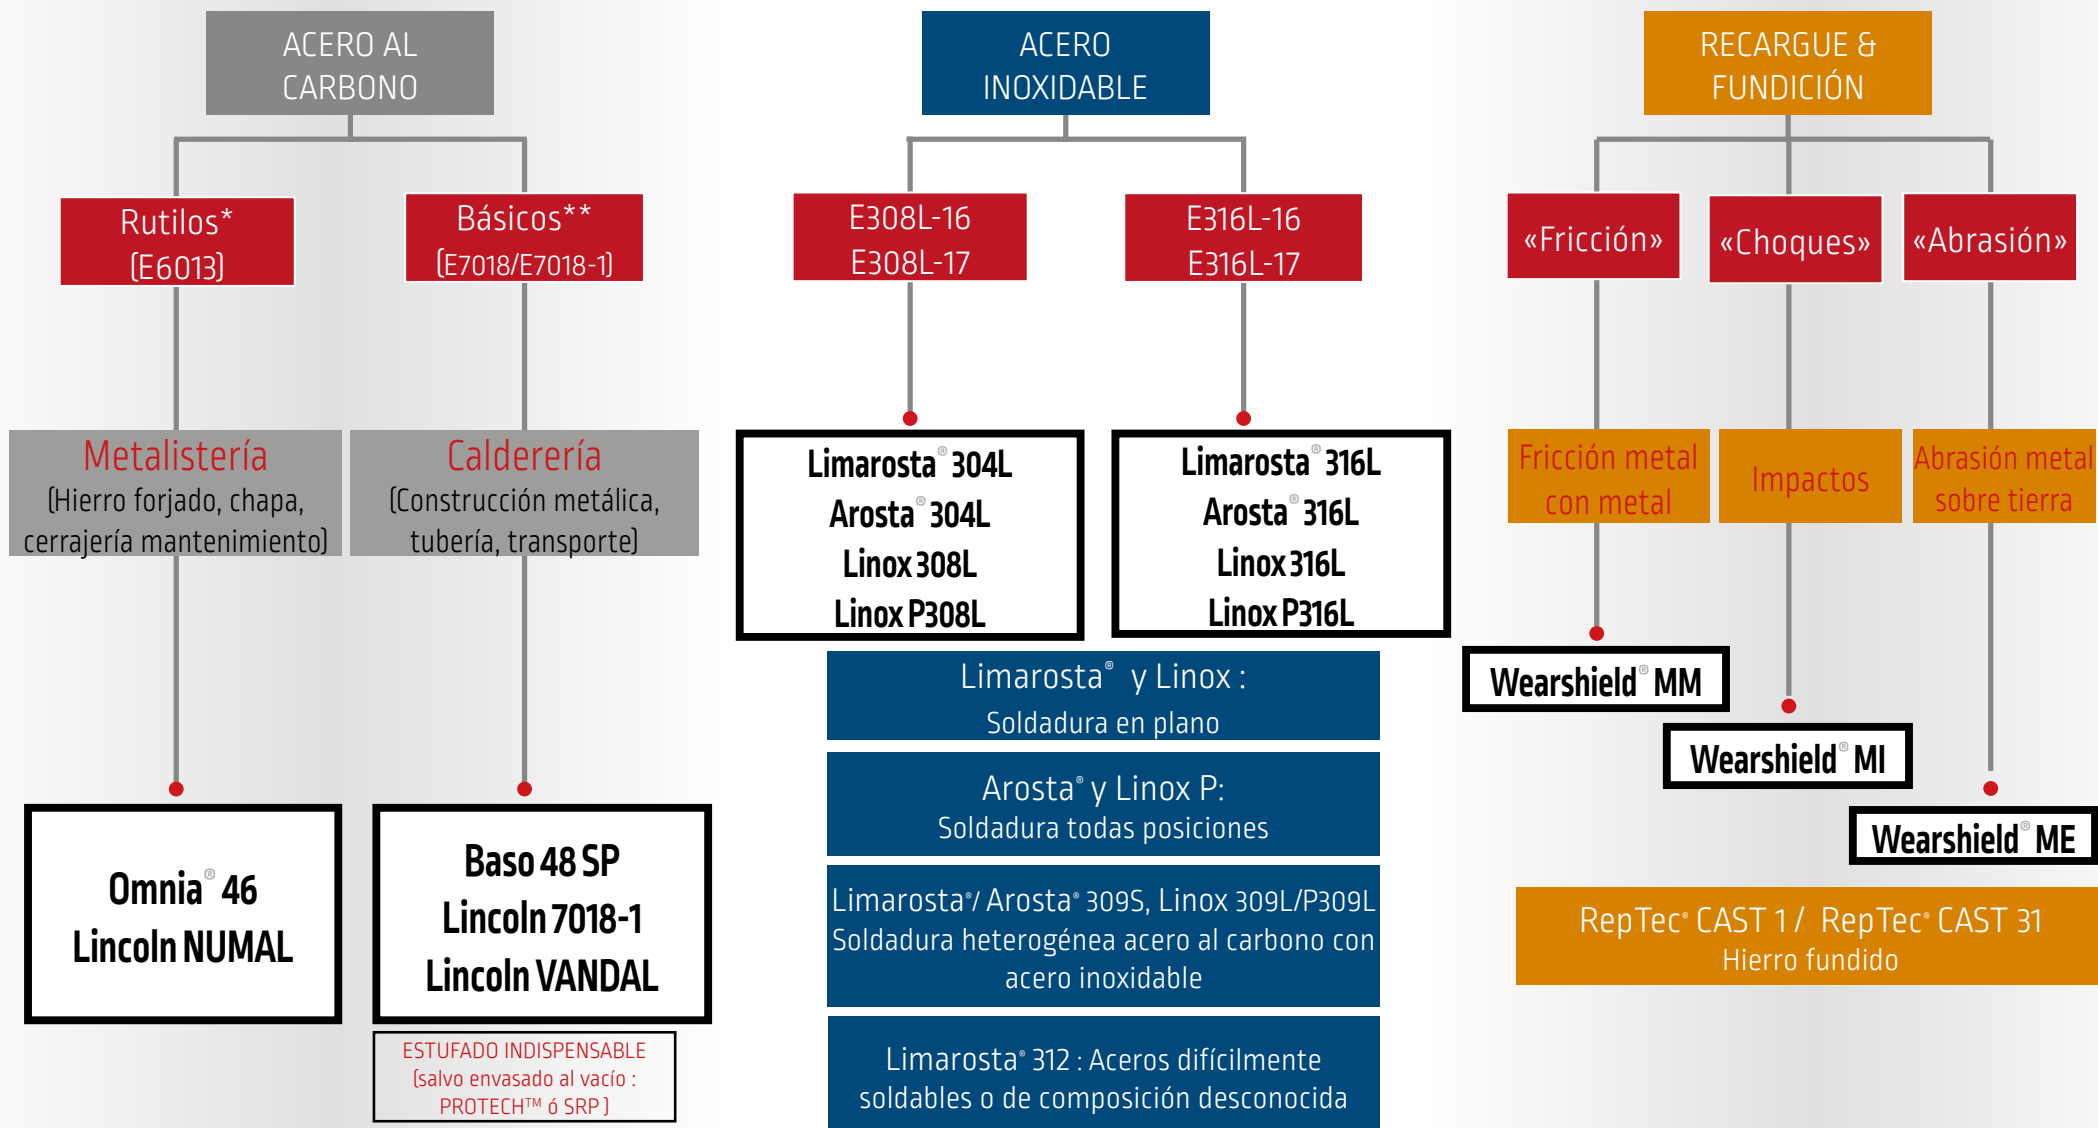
ACERO AL CARBONO

Rutilos*
(E6013)

Básicos**
(E7018/E7018-1)

Metalistería
(Hierro forjado, chapa, cerrajería mantenimiento)

Calderería
(Construcción metálica, tubería, transporte)

Omnia® 46
Lincoln NUMAL

Baso 48 SP
Lincoln 7018-1
Lincoln VANDAL

ESTUFADO INDISPENSABLE
(salvo envasado al vacío : PROTECH™ ó SRP )

ACERO INOXIDABLE

E308L-16
E308L-17

E316L-16
E316L-17

Limarosta® 304L
Arosta® 304L
Linox 308L
Linox P308L

Limarosta® 316L
Arosta® 316L
Linox 316L
Linox P316L

Limarosta® y Linox :
Soldadura en plano

Arosta® y Linox P:
Soldadura todas posiciones

Limarosta®/ Arosta® 309S, Linox 309L/P309L
Soldadura heterogénea acero al carbono con acero inoxidable

Limarosta® 312 : Aceros difícilmente soldables o de composición desconocida

RECARGUE & FUNDICIÓN

«Fricción»

«Choques»

«Abrasión»

Fricción metal con metal

Impactos

Abrasión metal sobre tierra

Wearshield® MM

Wearshield® MI

Wearshield® ME

RepTec® CAST 1 / RepTec® CAST 31
Hierro fundido